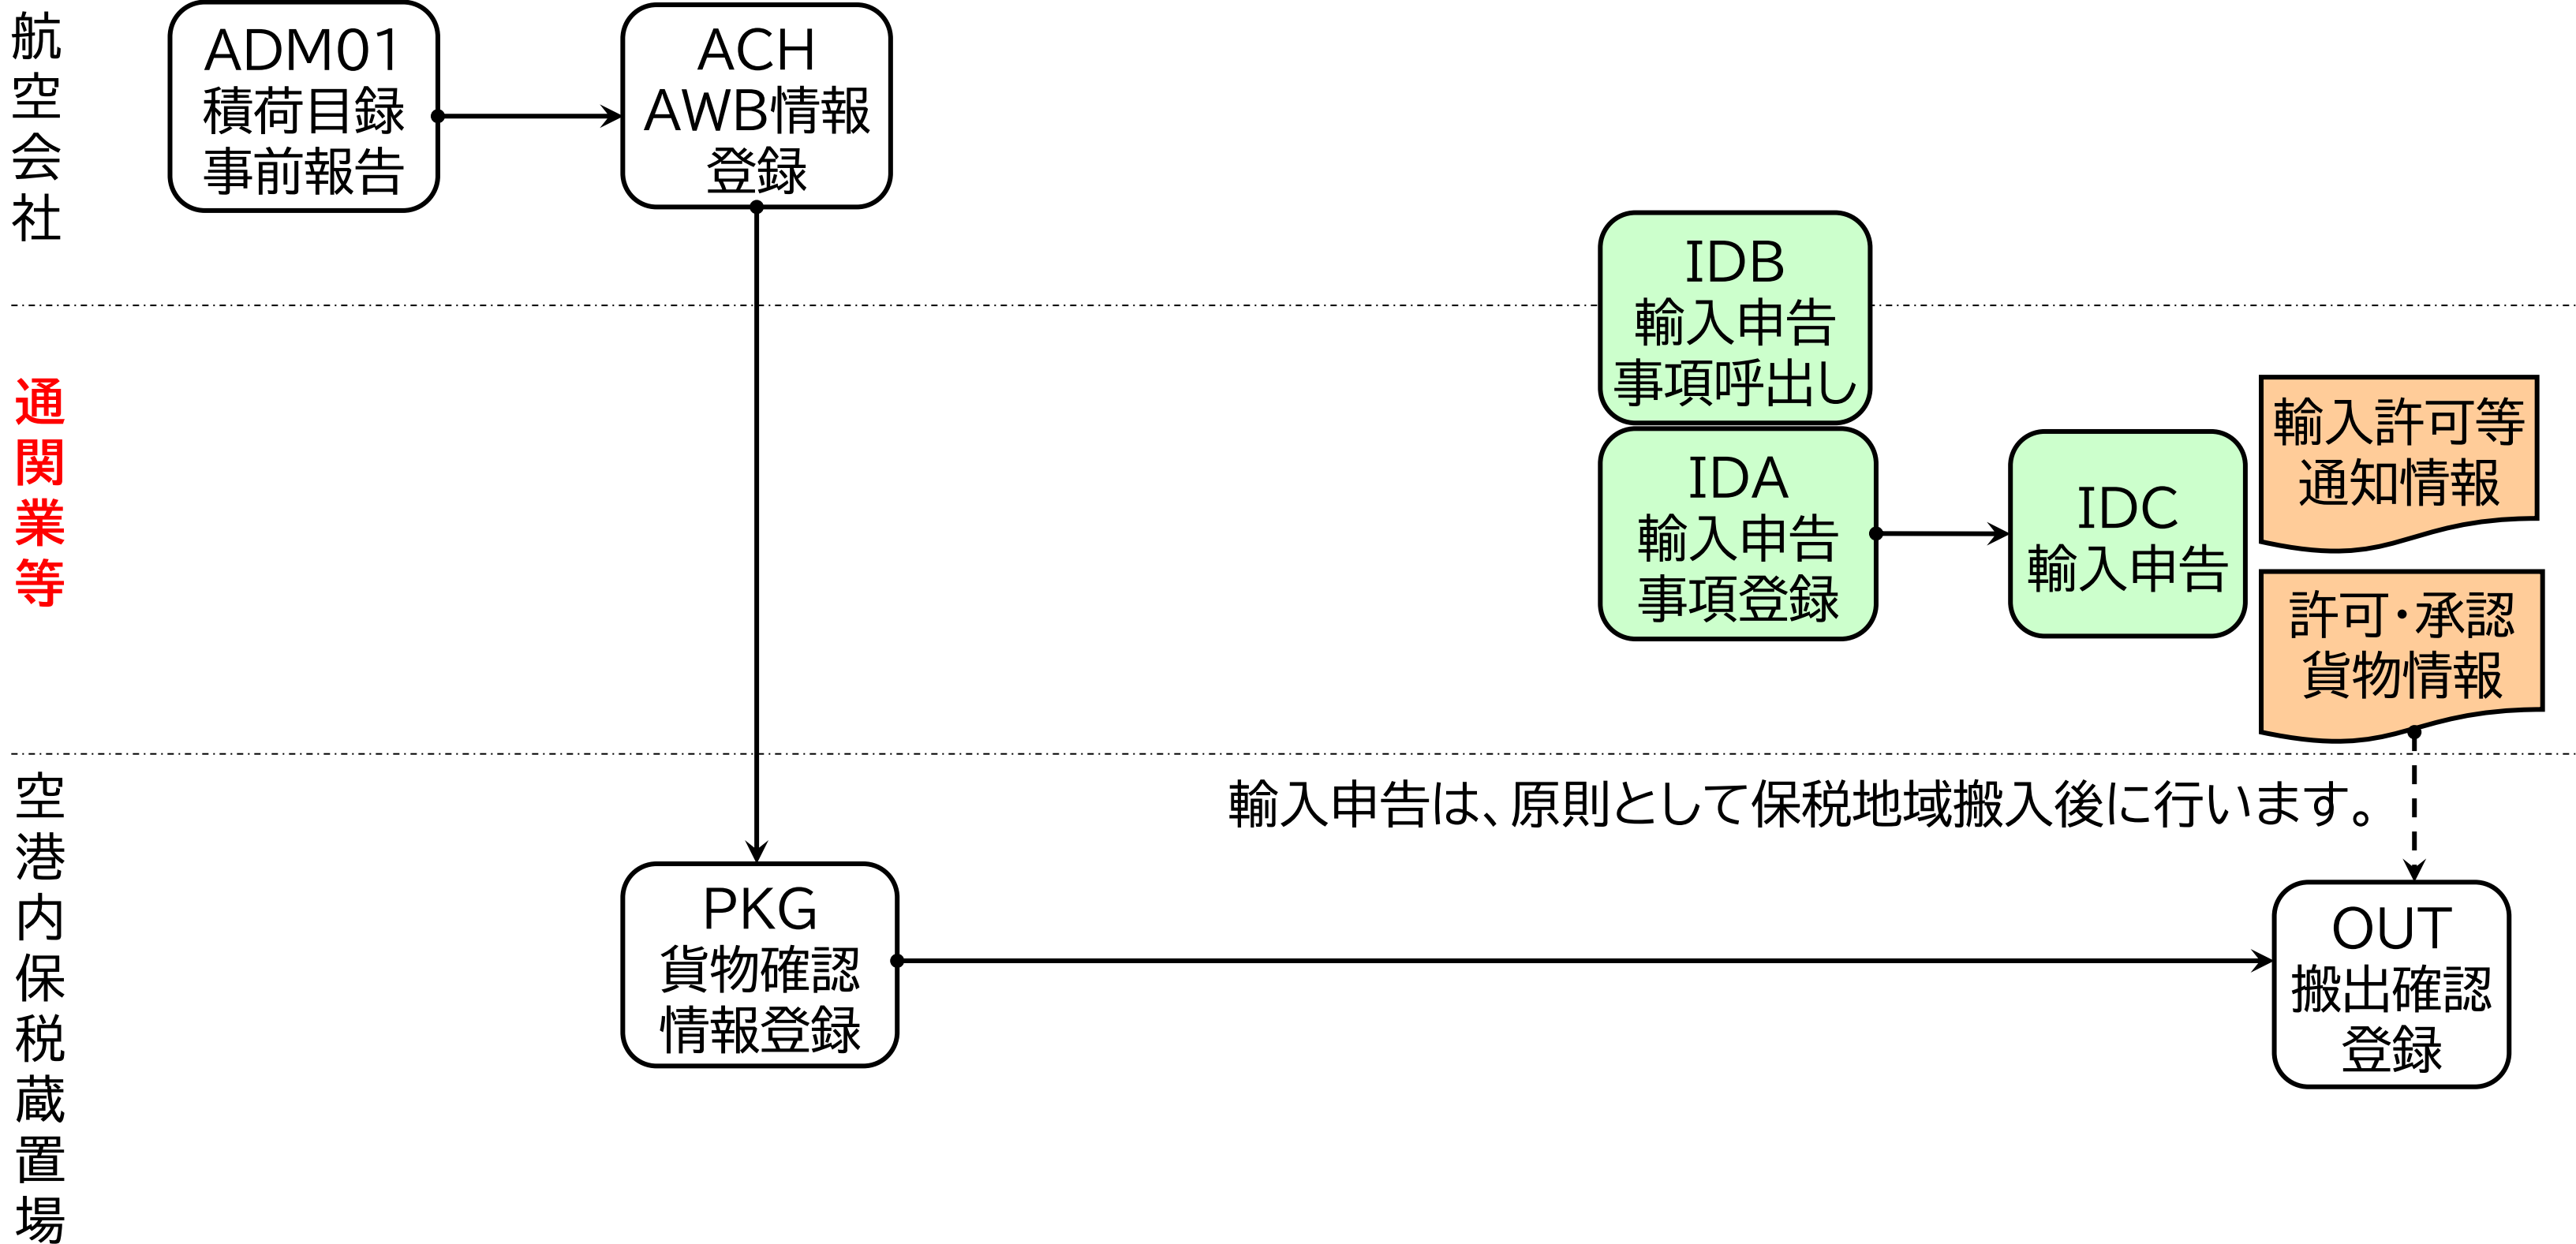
航空会社

ADM01
積荷目録
事前報告

ACH
AWB情報
登録

IDB
輸入申告
事項呼出し

通関業等

IDA
輸入申告
事項登録

IDC
輸入申告

輸入許可等
通知情報

許可・承認
貨物情報

空港内保税蔵置場

輸入申告は、原則として保税地域搬入後に行います。

PKG
貨物確認
情報登録

OUT
搬出確認
登録